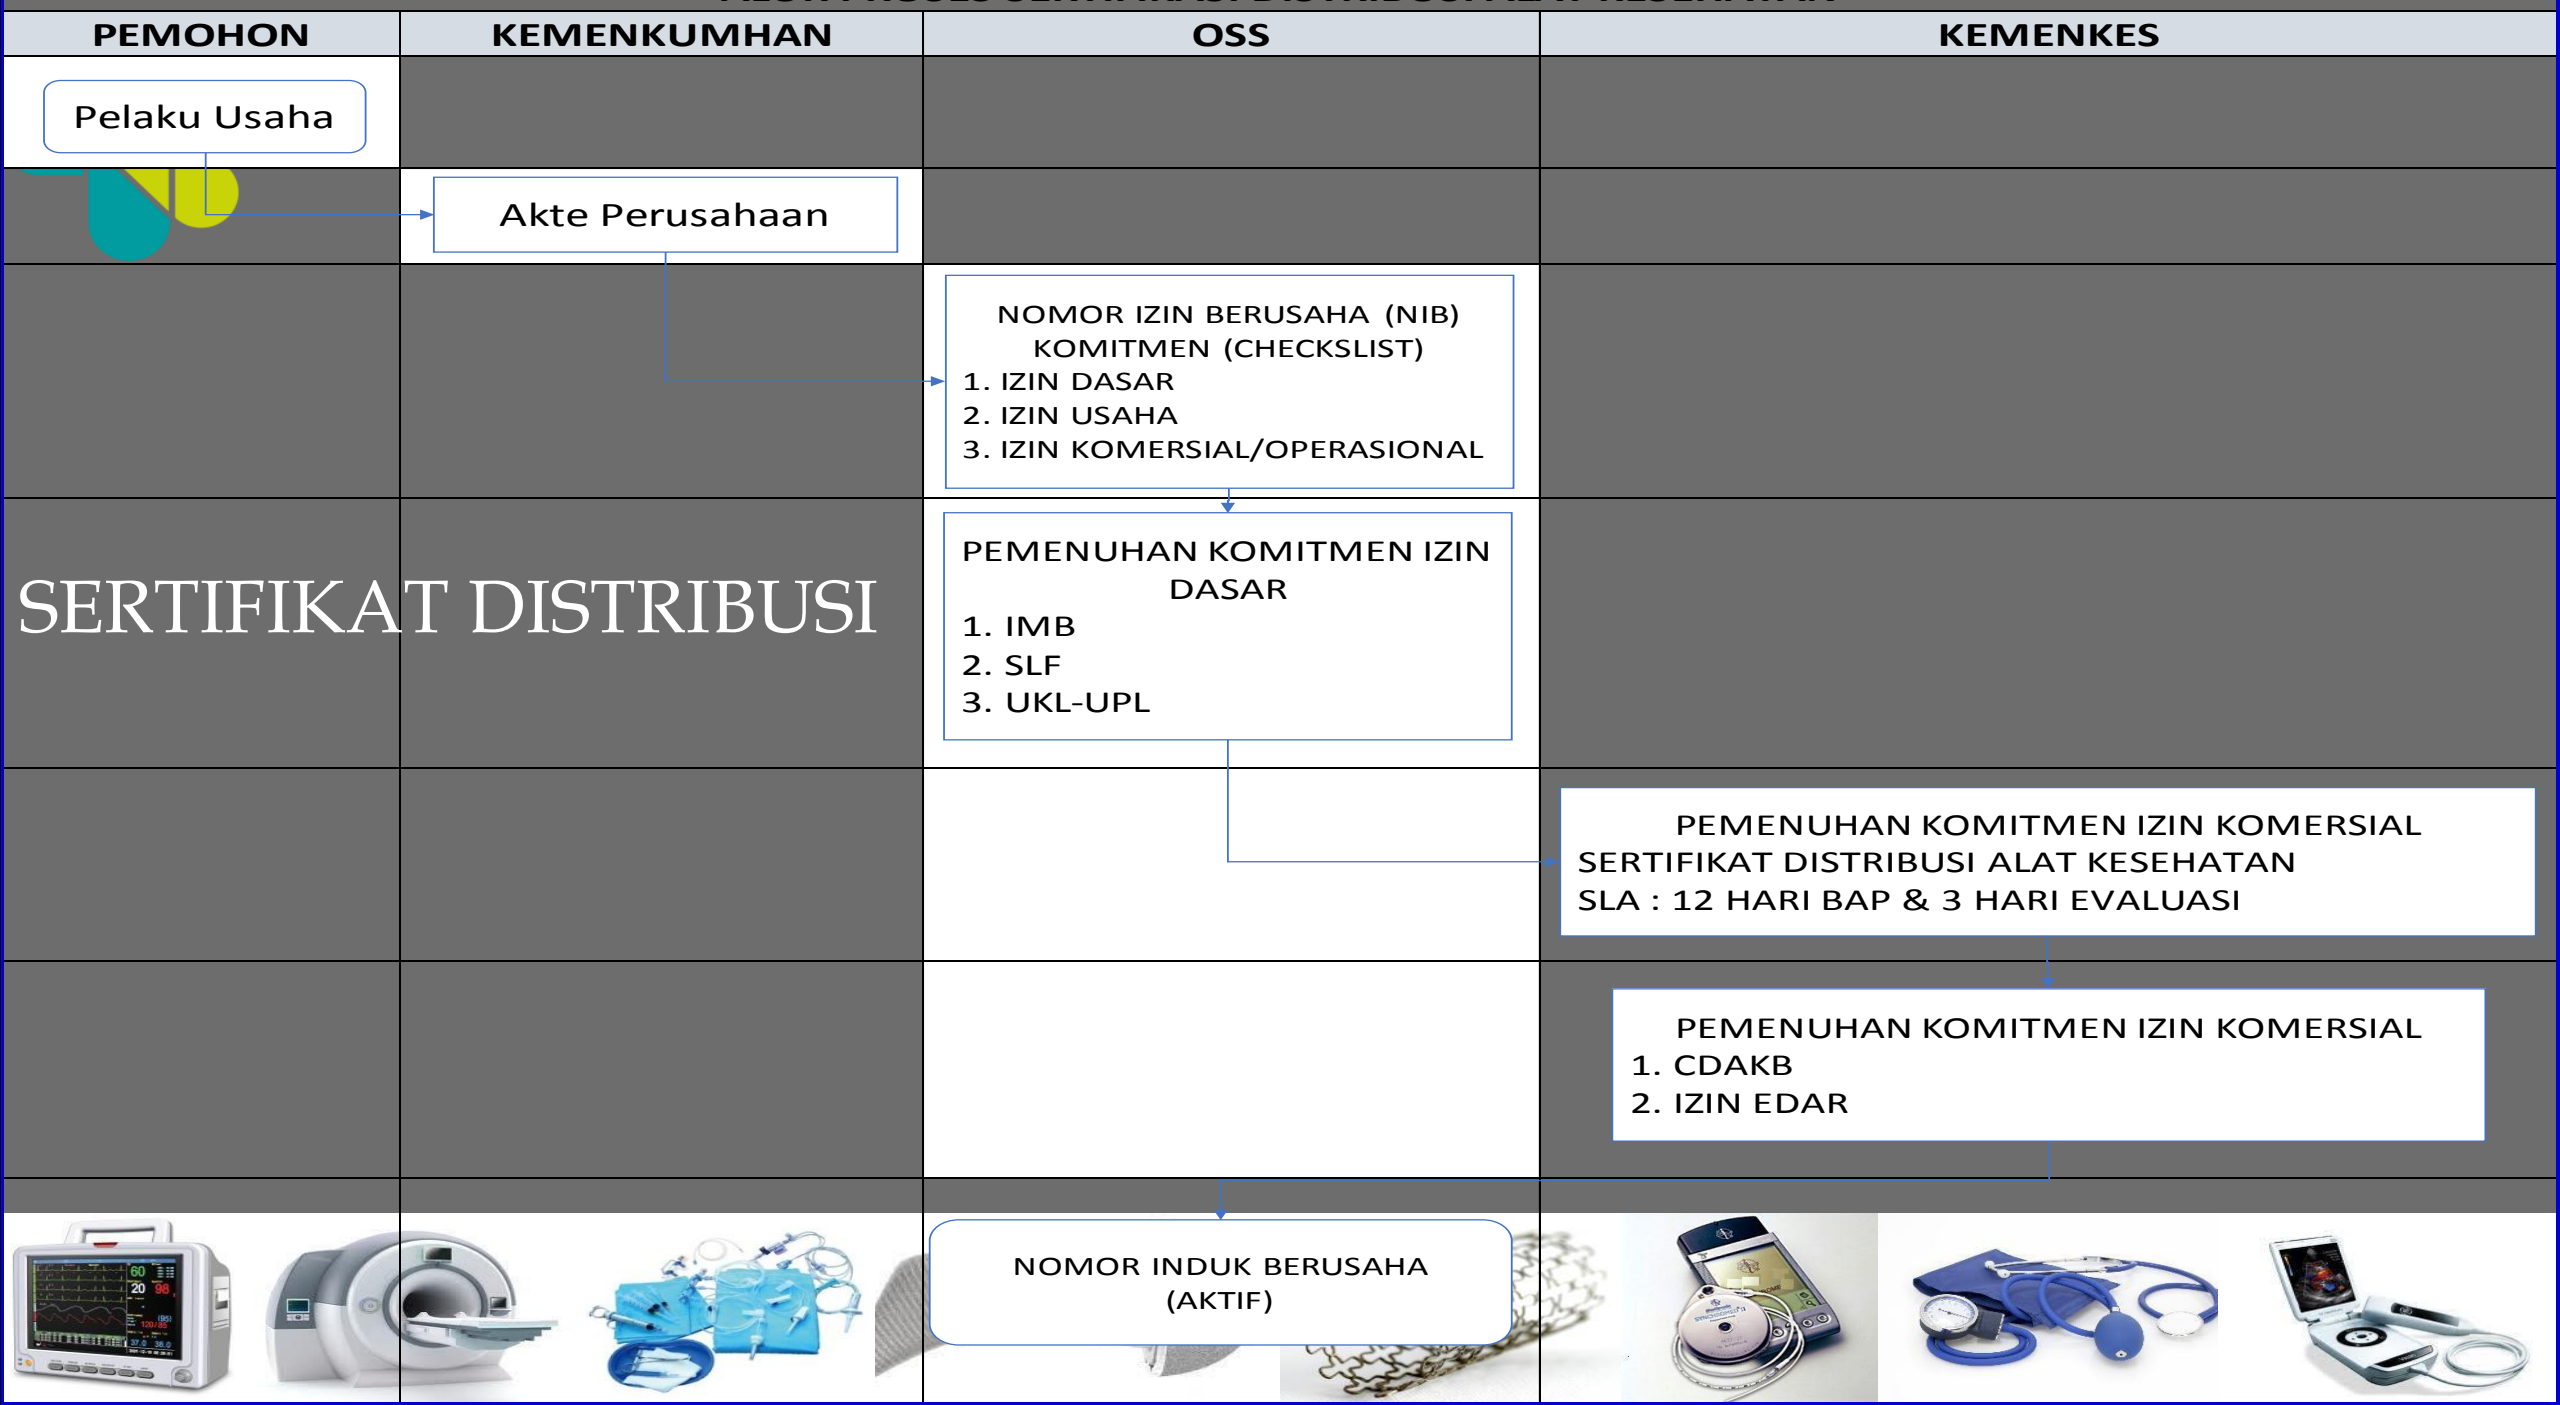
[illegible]

| PEMOHON | KEMENKUMHAN | OSS | KEMENKES |
|---|---|---|---|

Pelaku Usaha

Akte Perusahaan

NOMOR IZIN BERUSAHA (NIB)
KOMITMEN (CHECKSLIST)
1. IZIN DASAR
2. IZIN USAHA
3. IZIN KOMERSIAL/OPERASIONAL

SERTIFIKAT DISTRIBUSI

PEMENUHAN KOMITMEN IZIN DASAR
1. IMB
2. SLF
3. UKL-UPL

PEMENUHAN KOMITMEN IZIN KOMERSIAL
SERTIFIKAT DISTRIBUSI ALAT KESEHATAN
SLA : 12 HARI BAP & 3 HARI EVALUASI

PEMENUHAN KOMITMEN IZIN KOMERSIAL
1. CDAKB
2. IZIN EDAR

NOMOR INDUK BERUSAHA
(AKTIF)

60
20 98